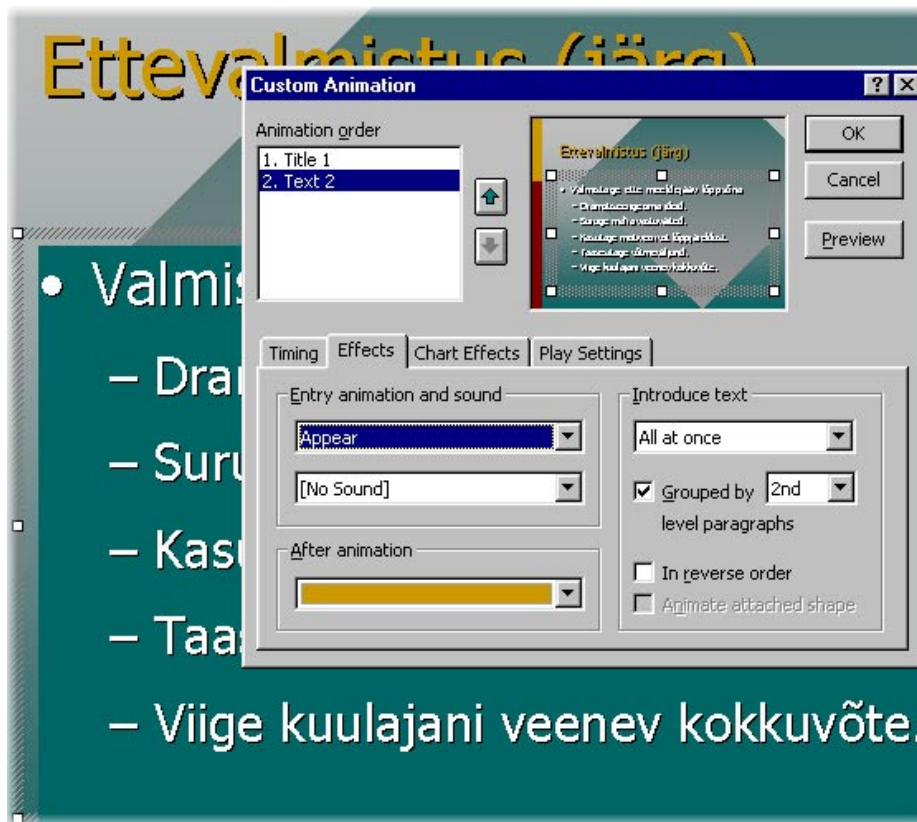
Etteva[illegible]

• Valmis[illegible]

– Dra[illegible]

– Suru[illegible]

– Kas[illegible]

– Taa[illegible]

– Viige kuulajani veenev kokkuvõte.

Custom Animation

? X

Animation order

1. Title 1
2. Text 2

Ettevalmistus (järg)

• Valmistage ette meeldejääv lõppsõna
– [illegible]
– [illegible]
– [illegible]
– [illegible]
– Viige kuulajani veenev kokkuvõte.

OK

Cancel

Preview

Timing | Effects | Chart Effects | Play Settings

Entry animation and sound

Appear

[No Sound]

After animation

Introduce text

All at once

Grouped by 2nd level paragraphs

In reverse order

Animate attached shape